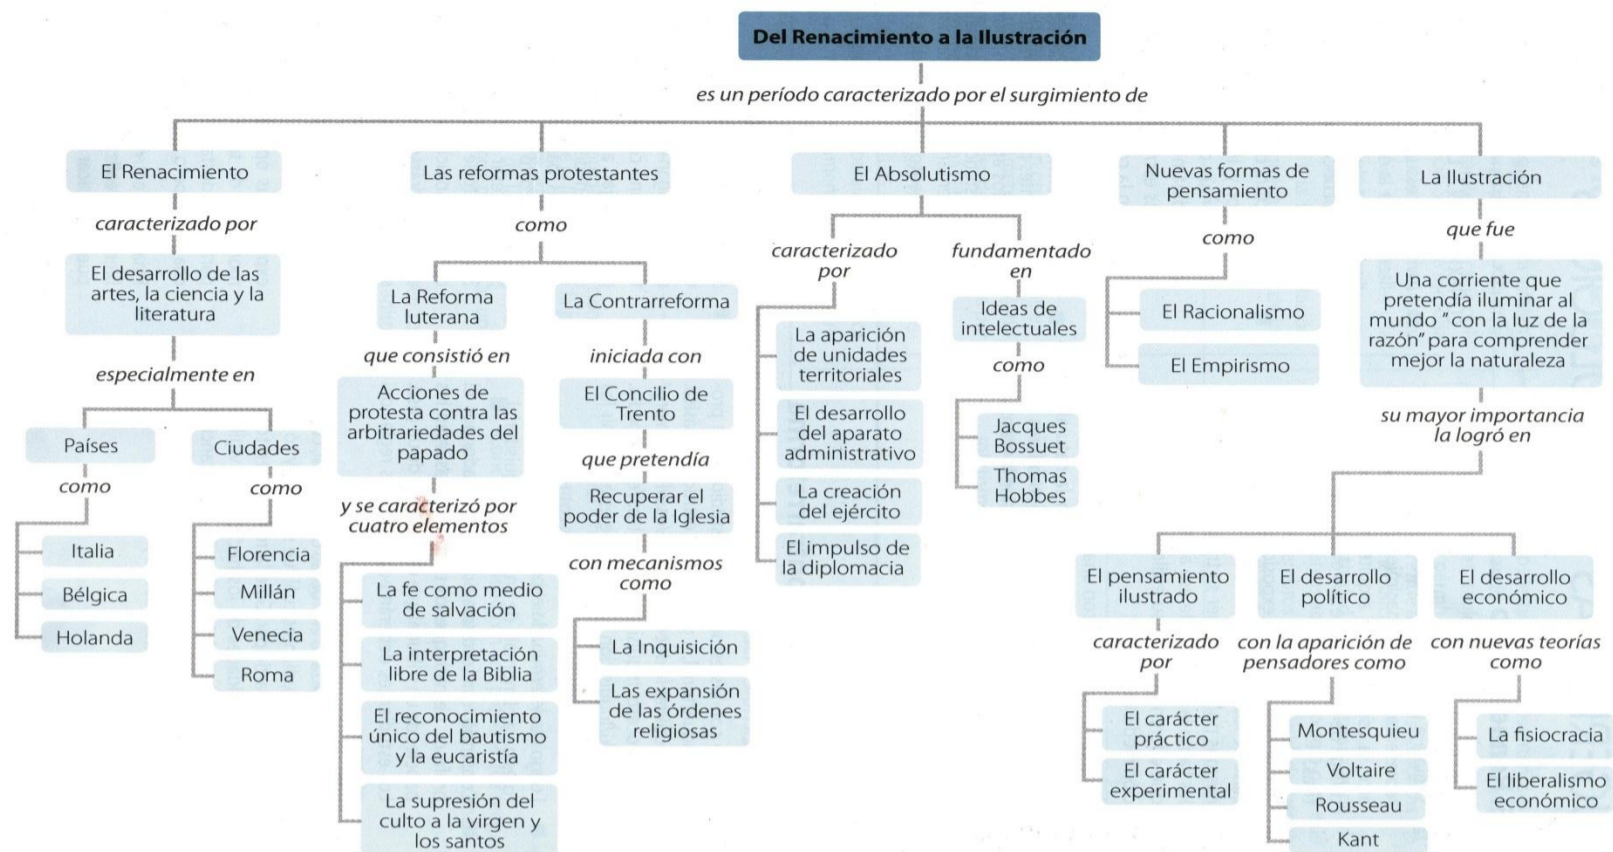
Del Renacimiento a la Ilustración

es un período caracterizado por el surgimiento de

El Renacimiento

caracterizado por

El desarrollo de las artes, la ciencia y la literatura

especialmente en

Países

como

Italia

Bélgica

Holanda

Ciudades

como

Florencia

Millán

Venecia

Roma

Las reformas protestantes

como

La Reforma luterana

que consistió en

Acciones de protesta contra las arbitrariedades del papado

y se caracterizó por cuatro elementos

La fe como medio de salvación

La interpretación libre de la Biblia

El reconocimiento único del bautismo y la eucaristía

La supresión del culto a la virgen y los santos

La Contrarreforma

iniciada con

El Concilio de Trento

que pretendía

Recuperar el poder de la Iglesia

con mecanismos como

La Inquisición

Las expansión de las órdenes religiosas

El Absolutismo

caracterizado por

La aparición de unidades territoriales

El desarrollo del aparato administrativo

La creación del ejército

El impulso de la diplomacia

fundamentado en

Ideas de intelectuales

como

Jacques Bossuet

Thomas Hobbes

Nuevas formas de pensamiento

como

El Racionalismo

El Empirismo

La Ilustración

que fue

Una corriente que pretendía iluminar al mundo "con la luz de la razón" para comprender mejor la naturaleza

su mayor importancia la logró en

El pensamiento ilustrado

caracterizado por

El carácter práctico

El carácter experimental

El desarrollo político

con la aparición de pensadores como

Montesquieu

Voltaire

Rousseau

Kant

El desarrollo económico

con nuevas teorías como

La fisiocracia

El liberalismo económico